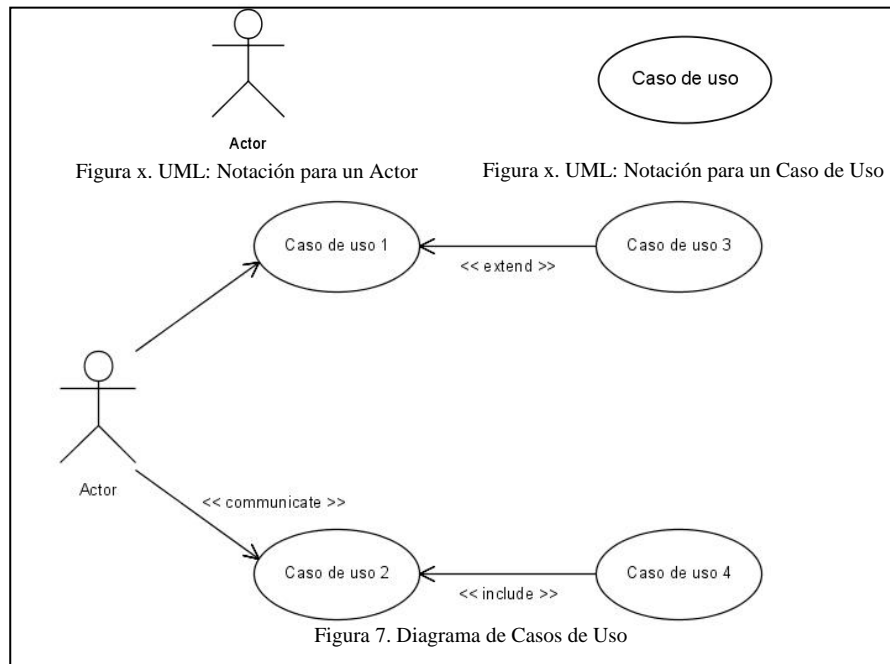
Actor

Caso de uso

Figura x. UML: Notación para un Actor

Figura x. UML: Notación para un Caso de Uso

Caso de uso 1

<< extend >>

Caso de uso 3

Actor

<< communicate >>

Caso de uso 2

<< include >>

Caso de uso 4

Figura 7. Diagrama de Casos de Uso